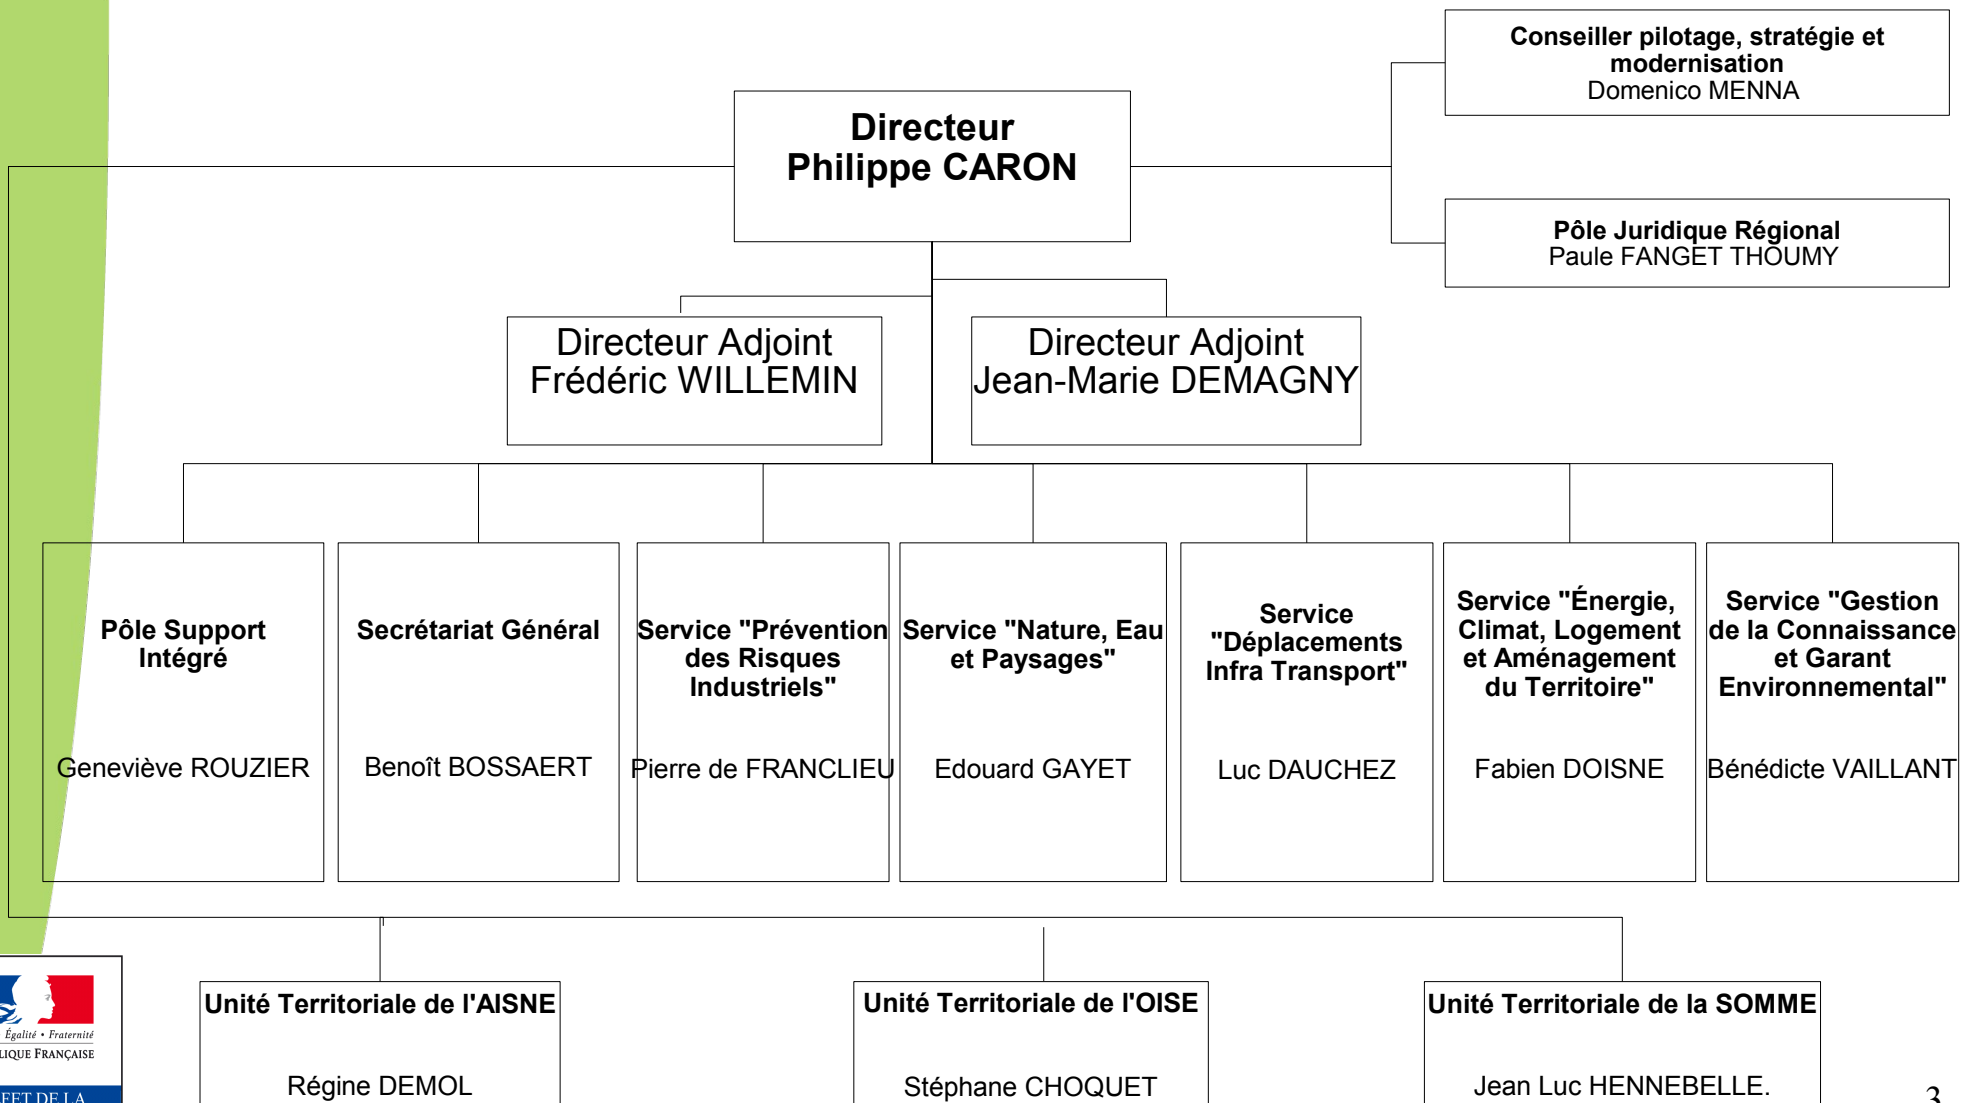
Conseiller pilotage, stratégie et modernisation
Domenico MENNA

Directeur
Philippe CARON

Pôle Juridique Régional
Paule FANGET THOUMY

Directeur Adjoint
Frédéric WILLEMIN

Directeur Adjoint
Jean-Marie DEMAGNY

Pôle Support Intégré

Geneviève ROUZIER

Secrétariat Général

Benoît BOSSAERT

Service "Prévention des Risques Industriels"

Pierre de FRANCLIEU

Service "Nature, Eau et Paysages"

Edouard GAYET

Service "Déplacements Infra Transport"

Luc DAUCHEZ

Service "Énergie, Climat, Logement et Aménagement du Territoire"

Fabien DOISNE

Service "Gestion de la Connaissance et Garant Environnemental"

Bénédicte VAILLANT

Égalité • Fraternité
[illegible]LIQUE FRANÇAISE
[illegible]FET DE LA

Unité Territoriale de l'AISNE

Régine DEMOL

Unité Territoriale de l'OISE

Stéphane CHOQUET

Unité Territoriale de la SOMME

Jean Luc HENNEBELLE.

3